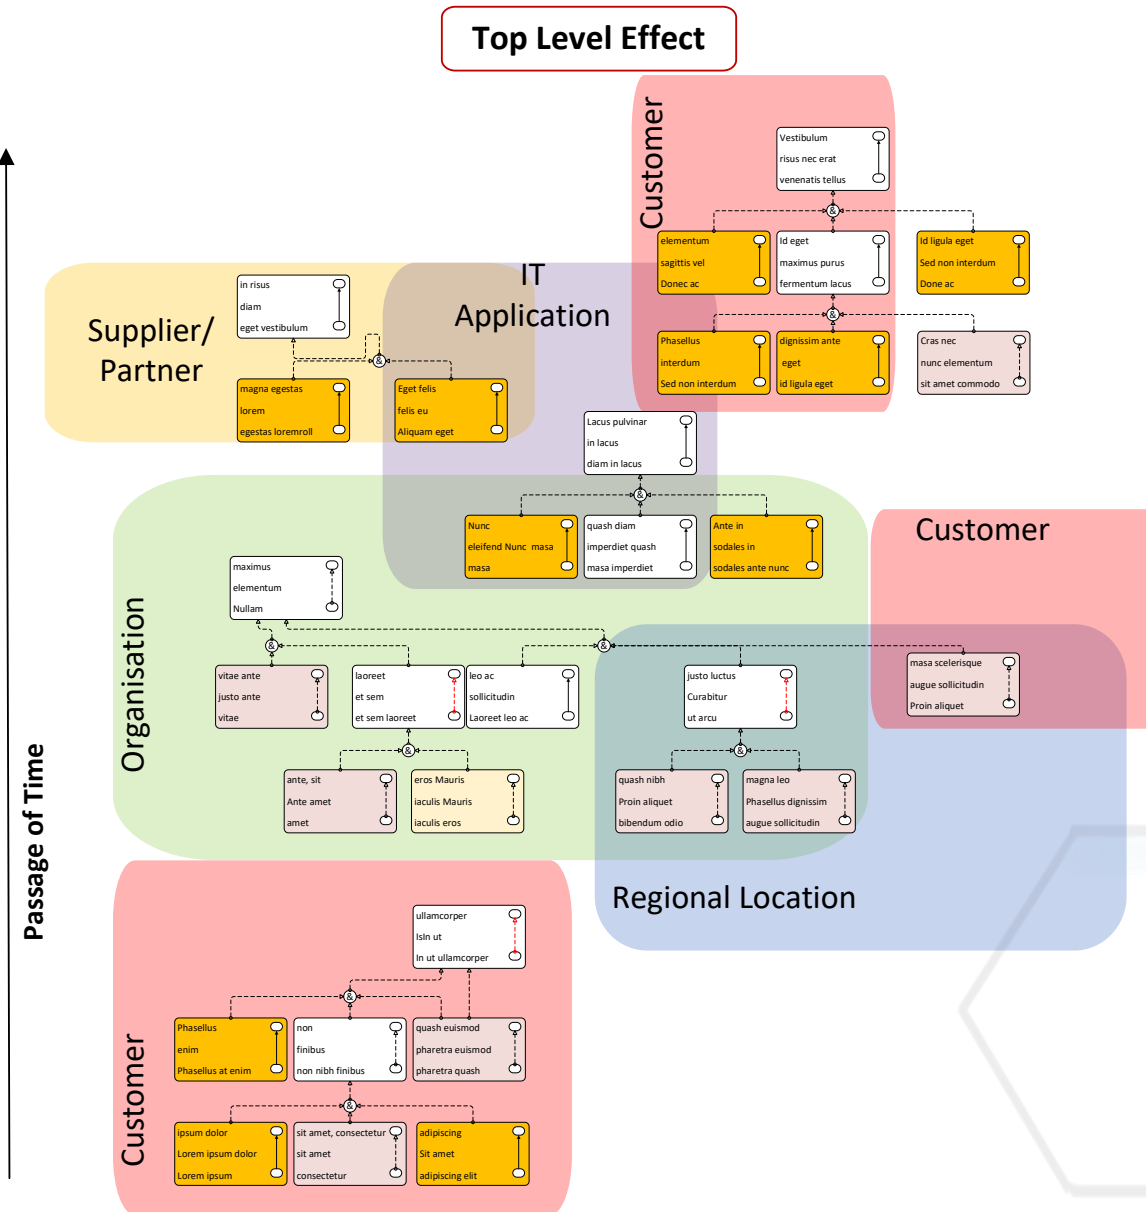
Top Level Effect

Customer

Vestibulum
risus nec erat
venenatis tellus

&

elementum
sagittis vel
Donec ac

Id eget
maximus purus
fermentum lacus

Id ligula eget
Sed non interdum
Done ac

&

Phasellus
interdum
Sed non interdum

dignissim ante
eget
id ligula eget

Cras nec
nunc elementum
sit amet commodo

IT
Application

Supplier/
Partner

in risus
diam
eget vestibulum

&

magna egestas
lorem
egestas loremroll

Eget felis
felis eu
Aliquam eget

Lacus pulvinar
in lacus
diam in lacus

&

Nunc
eleifend Nunc masa
masa

quash diam
imperdiet quash
masa imperdiet

Ante in
sodales in
sodales ante nunc

Customer

Organisation

maximus
elementum
Nullam

&

&

vitae ante
justo ante
vitae

laoreet
et sem
et sem laoreet

leo ac
sollicitudin
Laoreet leo ac

justo luctus
Curabitur
ut arcu

masa scelerisque
augue sollicitudin
Proin aliquet

&

&

ante, sit
Ante amet
amet

eros Mauris
iaculis Mauris
iaculis eros

quash nibh
Proin aliquet
bibendum odio

magna leo
Phasellus dignissim
augue sollicitudin

Regional Location

Passage of Time

Customer

ullamcorper
Isln ut
In ut ullamcorper

&

Phasellus
enim
Phasellus at enim

non
finibus
non nibh finibus

quash euismod
pharetra euismod
pharetra quash

&

ipsum dolor
Lorem ipsum dolor
Lorem ipsum

sit amet, consectetur
sit amet
consectetur

adipiscing
Sit amet
adipiscing elit